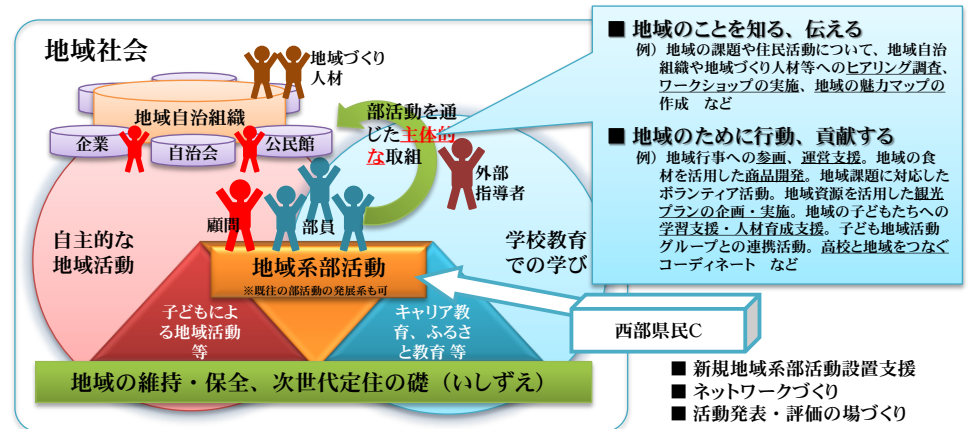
地域社会

地域づくり人材

地域自治組織

企業

自治会

公民館

部活動を通じた主体的な取組

外部指導者

顧問

部員

自主的な地域活動

学校教育での学び

地域系部活動

※既往の部活動の発展系も可

子どもによる地域活動等

キャリア教育、ふるさと教育 等

地域の維持・保全、次世代定住の礎（いしずえ）

■ 地域のことを知る、伝える

例）地域の課題や住民活動について、地域自治組織や地域づくり人材等へのヒアリング調査、ワークショップの実施、地域の魅力マップの作成　など

■ 地域のために行動、貢献する

例）地域行事への参画、運営支援。地域の食材を活用した商品開発。地域課題に対応したボランティア活動。地域資源を活用した観光プランの企画・実施。地域の子どもたちへの学習支援・人材育成支援。子ども地域活動グループとの連携活動。高校と地域をつなぐコーディネート　など

西部県民C

■ 新規地域系部活動設置支援
■ ネットワークづくり
■ 活動発表・評価の場づくり